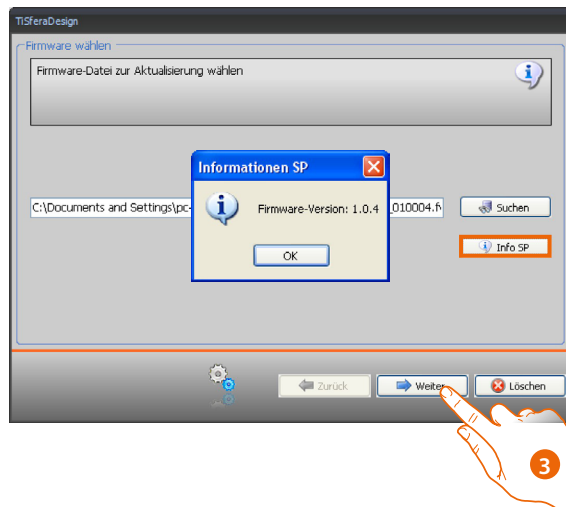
TiSferaDesign

Firmware wählen

Firmware-Datei zur Aktualisierung wählen

Informationen SP

Firmware-Version: 1.0.4

OK

C:\Documents and Settings\pc-

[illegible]010004.f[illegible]

Suchen

Info SP

Zurück

Weiter

Löschen

3